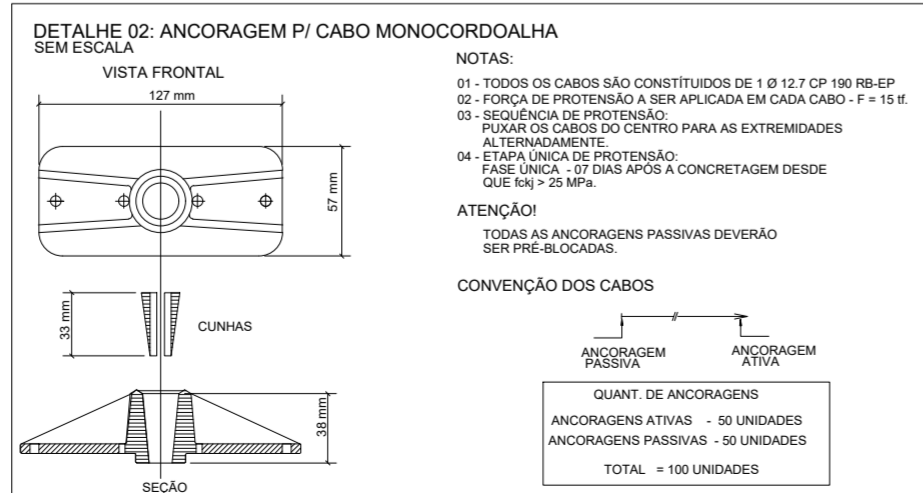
DETALHE 02: ANCORAGEM P/ CABO MONOCORDOALHA
SEM ESCALA

VISTA FRONTAL

127 mm

57 mm

33 mm

CUNHAS

38 mm

SEÇÃO

NOTAS:

01 - TODOS OS CABOS SÃO CONSTÍTUIDOS DE 1 Ø 12.7 CP 190 RB-EP
02 - FORÇA DE PROTENSÃO A SER APLICADA EM CADA CABO - F = 15 tf.
03 - SEQUÊNCIA DE PROTENSÃO:
PUXAR OS CABOS DO CENTRO PARA AS EXTREMIDADES ALTERNADAMENTE.
04 - ETAPA ÚNICA DE PROTENSÃO:
FASE ÚNICA - 07 DIAS APÓS A CONCRETAGEM DESDE QUE fckj > 25 MPa.

ATENÇÃO!

TODAS AS ANCORAGENS PASSIVAS DEVERÃO SER PRÉ-BLOCADAS.

CONVENÇÃO DOS CABOS

ANCORAGEM PASSIVA

ANCORAGEM ATIVA

QUANT. DE ANCORAGENS

ANCORAGENS ATIVAS - 50 UNIDADES
ANCORAGENS PASSIVAS - 50 UNIDADES

TOTAL = 100 UNIDADES